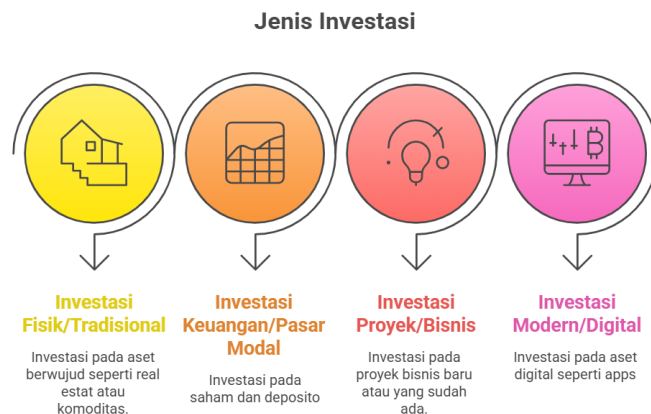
Jenis Investasi

Investasi Fisik/Tradisional

Investasi pada aset berwujud seperti real estat atau komoditas.

Investasi Keuangan/Pasar Modal

Investasi pada saham dan deposito

Investasi Proyek/Bisnis

Investasi pada proyek bisnis baru atau yang sudah ada.

Investasi Modern/Digital

Investasi pada aset digital seperti apps